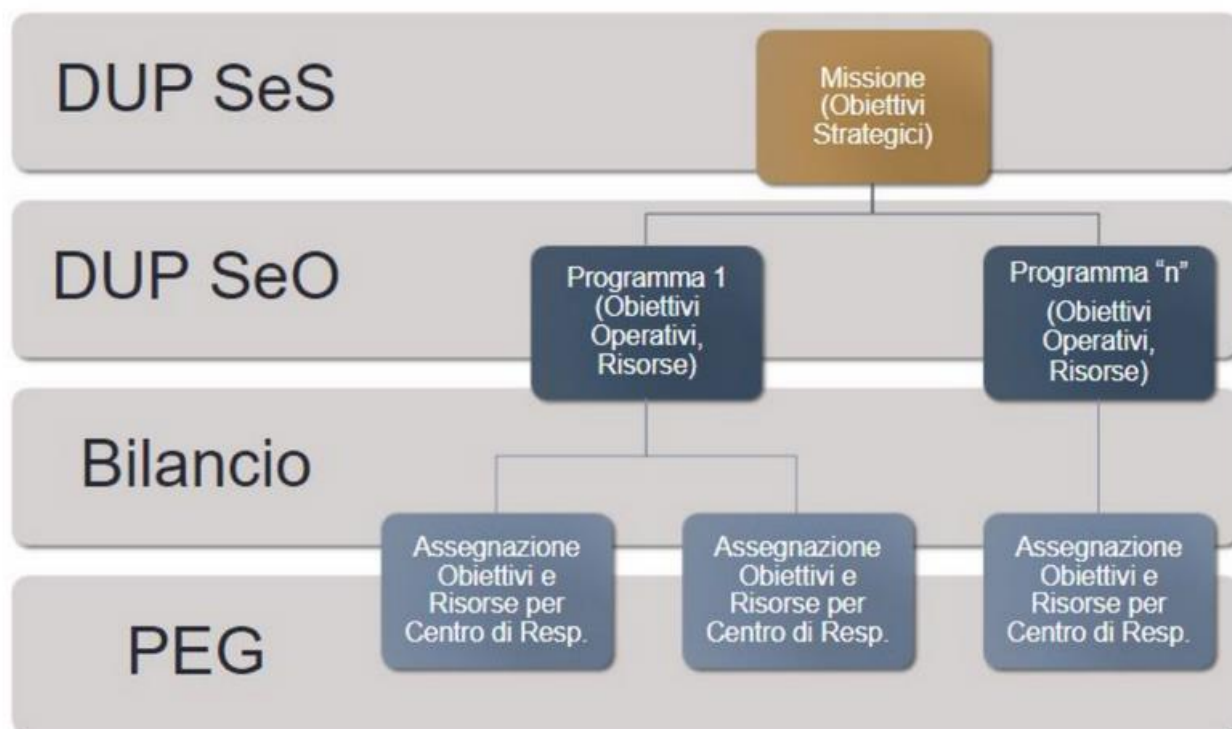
DUP SeS

Missione (Obiettivi Strategici)

DUP SeO

Programma 1 (Obiettivi Operativi, Risorse)

Programma "n" (Obiettivi Operativi, Risorse)

Bilancio

PEG

Assegnazione Obiettivi e Risorse per Centro di Resp.

Assegnazione Obiettivi e Risorse per Centro di Resp.

Assegnazione Obiettivi e Risorse per Centro di Resp.